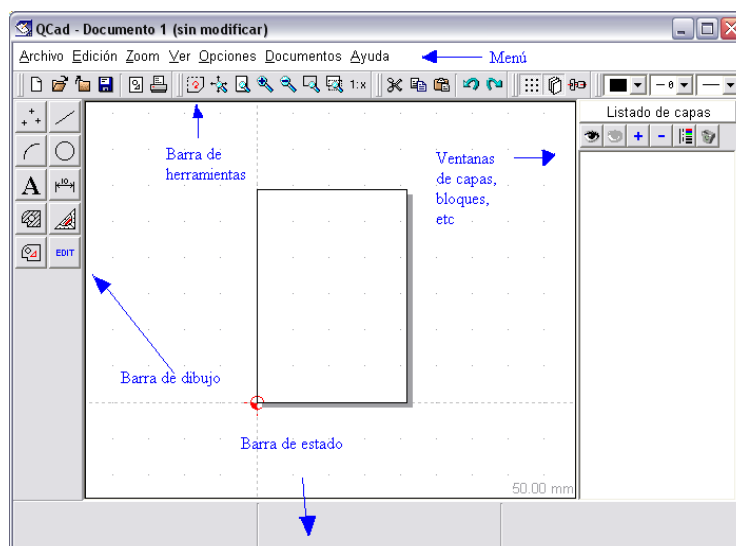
QCad - Documento 1 (sin modificar)

Archivo Edición Zoom Ver Opciones Documentos Ayuda

Menú

1:x

EDIT

Listado de capas

Barra de herramientas

Ventanas de capas, bloques, etc

Barra de dibujo

Barra de estado

50.00 mm